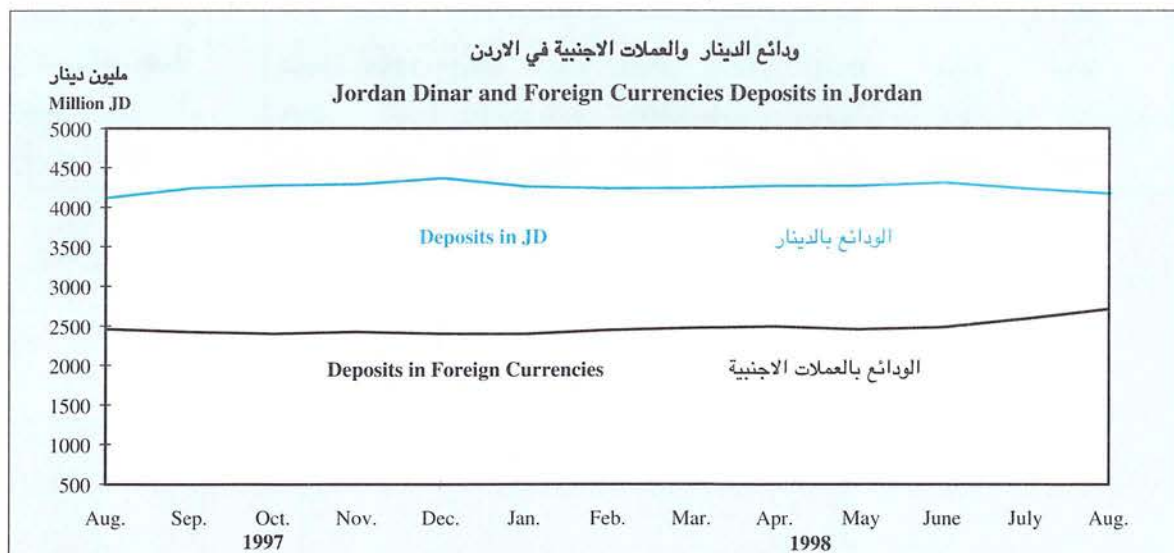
ودائع الدينار والعملات الاجنبية في الاردن

مليون دينار
Million JD

Jordan Dinar and Foreign Currencies Deposits in Jordan

5000
4500
4000
3500
3000
2500
2000
1500
1000
500

Deposits in JD
الودائع بالدينار

Deposits in Foreign Currencies
الودائع بالعملات الاجنبية

Aug. Sep. Oct. Nov. Dec. Jan. Feb. Mar. Apr. May June July Aug.
1997 1998